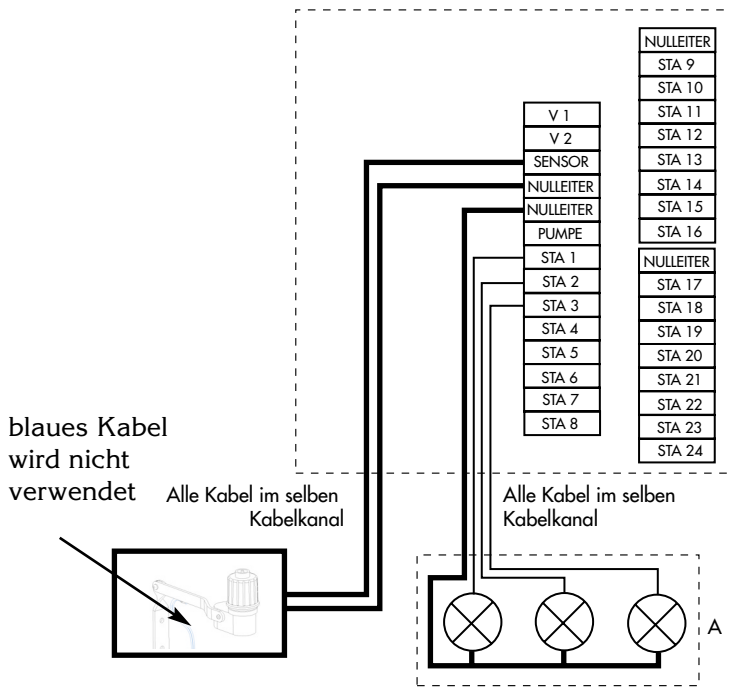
NULLEITER
STA 9
STA 10
STA 11
STA 12
STA 13
STA 14
STA 15
STA 16

NULLEITER
STA 17
STA 18
STA 19
STA 20
STA 21
STA 22
STA 23
STA 24

V 1
V 2
SENSOR
NULLEITER
NULLEITER
PUMPE
STA 1
STA 2
STA 3
STA 4
STA 5
STA 6
STA 7
STA 8

blaues Kabel wird nicht verwendet

Alle Kabel im selben Kabelkanal

Alle Kabel im selben Kabelkanal

A